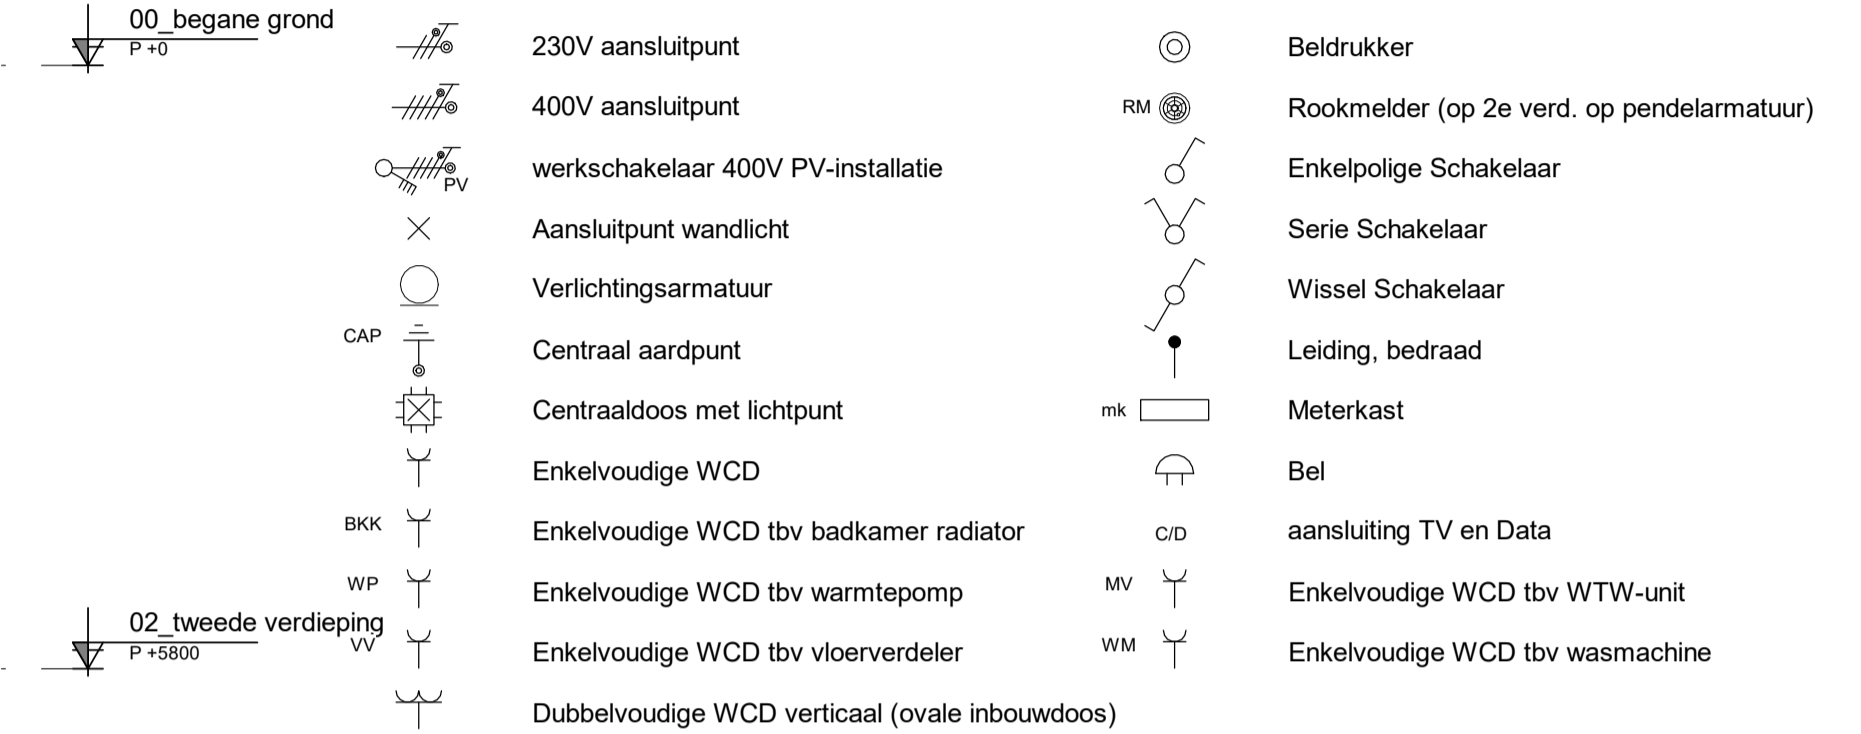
00_begane grond
P +0

230V aansluitpunt
400V aansluitpunt
PV
werkschakelaar 400V PV-installatie
Aansluitpunt wandlicht
Verlichtingsarmatuur
CAP
Centraal aardpunt
Centraaldoos met lichtpunt
Enkelvoudige WCD
BKK
Enkelvoudige WCD tbv badkamer radiator
WP
Enkelvoudige WCD tbv warmtepomp

02_tweede verdieping
P +5800
VV
Enkelvoudige WCD tbv vloerverdeler
Dubbelvoudige WCD verticaal (ovale inbouwdoos)

Beldrukker
RM
Rookmelder (op 2e verd. op pendelarmatuur)
Enkelpolige Schakelaar
Serie Schakelaar
Wissel Schakelaar
Leiding, bedraad
mk
Meterkast
Bel
C/D
aansluiting TV en Data
MV
Enkelvoudige WCD tbv WTW-unit
WM
Enkelvoudige WCD tbv wasmachine